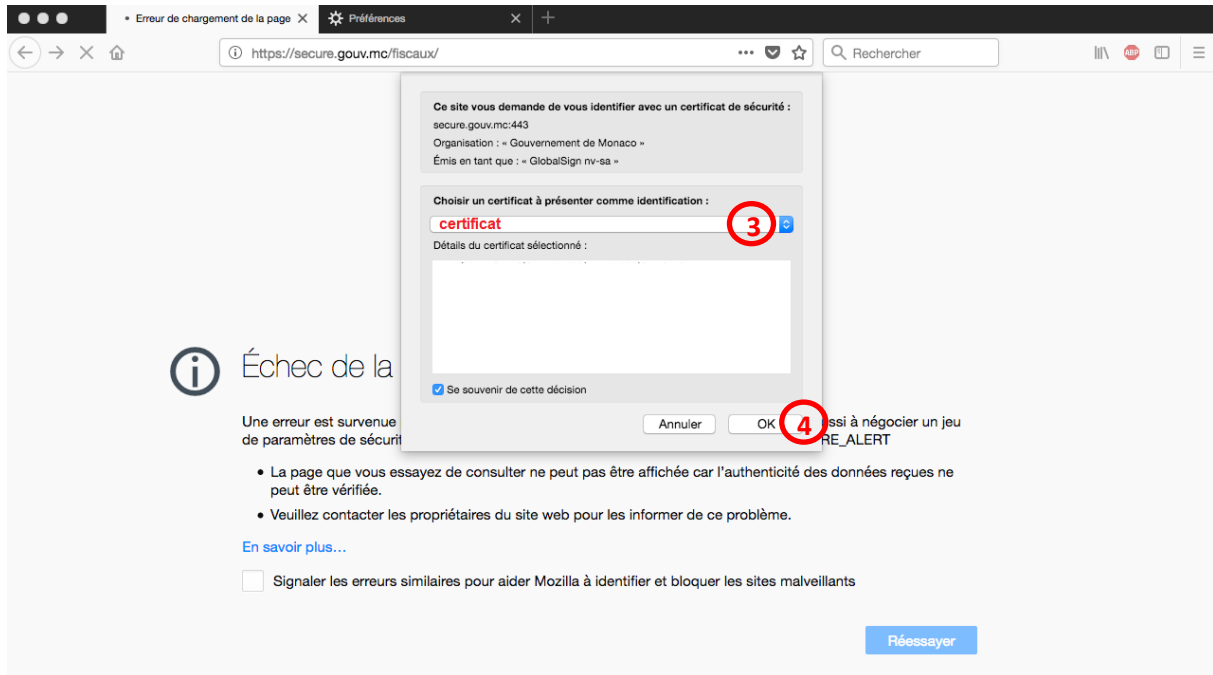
• Erreur de chargement de la page ✕
Préférences ✕

https://secure.gouv.mc/fiscaux/

Rechercher

Ce site vous demande de vous identifier avec un certificat de sécurité :
secure.gouv.mc:443
Organisation : « Gouvernement de Monaco »
Émis en tant que : « GlobalSign nv-sa »

Choisir un certificat à présenter comme identification :
certificat
3
Détails du certificat sélectionné :

Se souvenir de cette décision

Annuler
OK
4

Échec de la

Une erreur est survenue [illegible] ssi à négocier un jeu de paramètres de sécurit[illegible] RE_ALERT

• La page que vous essayez de consulter ne peut pas être affichée car l'authenticité des données reçues ne peut être vérifiée.
• Veuillez contacter les propriétaires du site web pour les informer de ce problème.

En savoir plus…

Signaler les erreurs similaires pour aider Mozilla à identifier et bloquer les sites malveillants

Réessayer